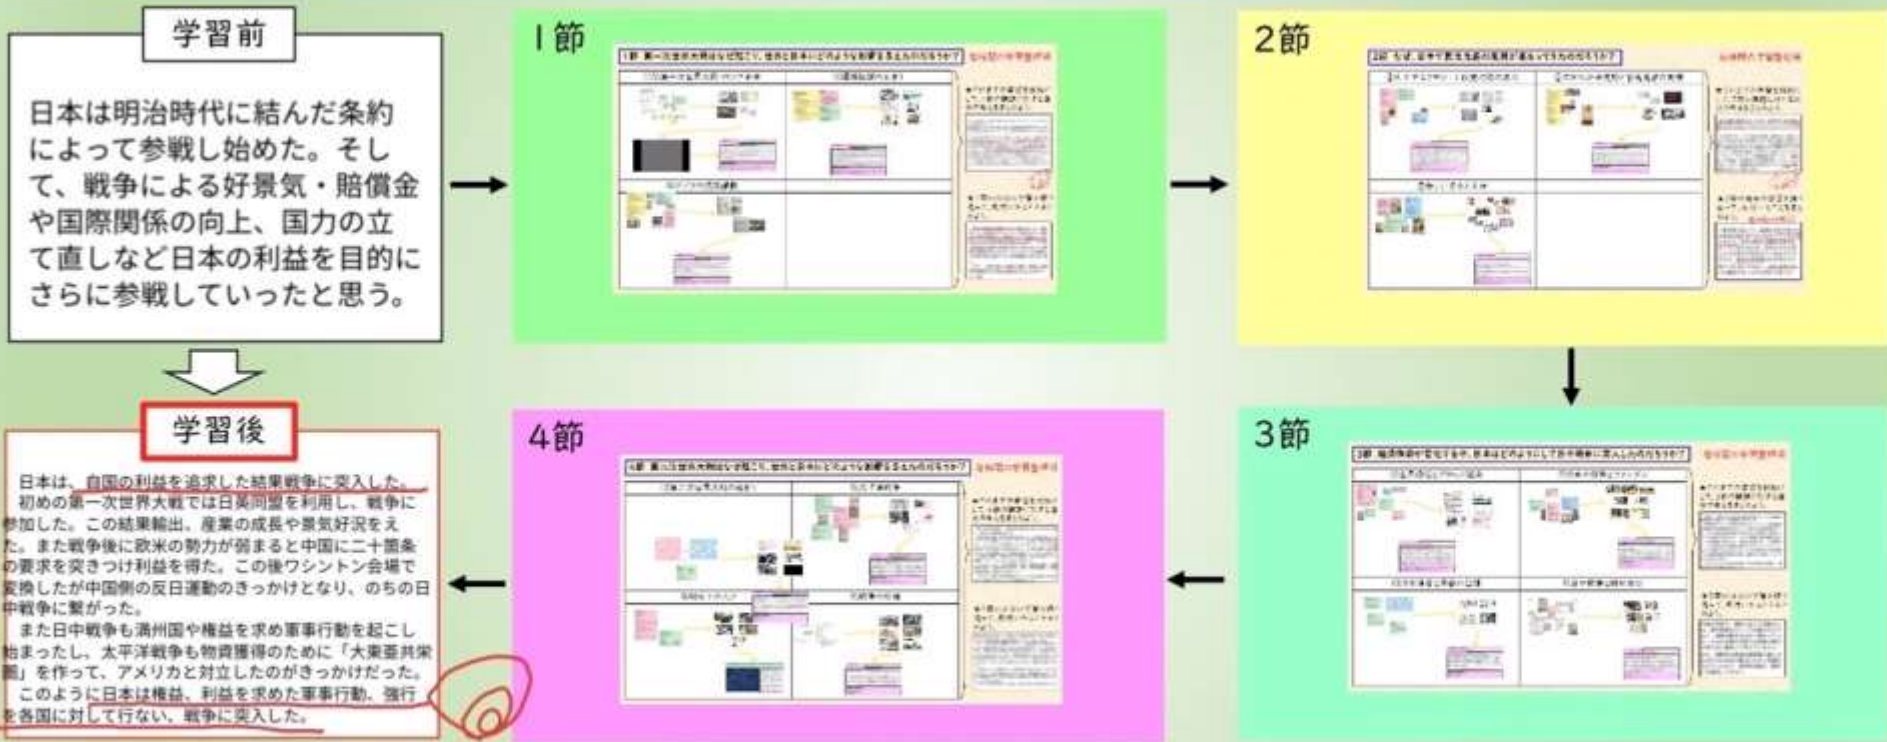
学習前

日本は明治時代に結んだ条約によって参戦し始めた。そして、戦争による好景気・賠償金や国際関係の向上、国力の立て直しなど日本の利益を目的にさらに参戦していったと思う。

学習後

日本は、自国の利益を追求した結果戦争に突入した。
初めの第一次世界大戦では日英同盟を利用し、戦争に参加した。この結果輸出、産業の成長や景気好況をえた。また戦争後に欧米の勢力が弱まると中国に二十一箇条の要求を突きつけ利益を得た。この後ワシントン会場で返還したが中国側の反日運動のきっかけとなり、のちの日中戦争に繋がった。
また日中戦争も満州国や権益を求め軍事行動を起こし始まったし、太平洋戦争も物資獲得のために「大東亜共栄圏」を作って、アメリカと対立したのがきっかけだった。
このように日本は権益、利益を求めた軍事行動、強行を各国に対して行ない、戦争に突入した。

1節

2節

3節

4節

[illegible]